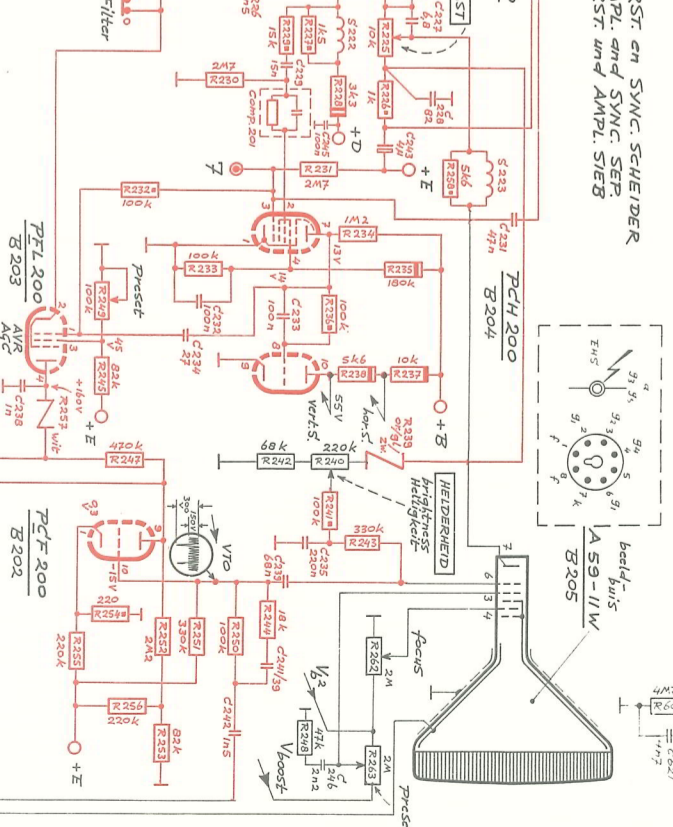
ST. en SYNC. SCHEIDER
PL. and SYNC. SEP.
ST. und AMPL. SIEB

filter

R230 2M7
R229 15k
R227 1k5
C229 15n
S222
R225 10k
C227 6,8
R226 1k
C228 82
R228 3k3
comp. 201
C245 100n
+D
C243 4µ
+E
R231 2M7
7
R258 5k6
S223
R232 100k
1M2
R234
13V
C231 47n
R233 100k
R235 180k
preset
R249 100k
C232 100n
C233 100n
R236 100k
PCH 200
B204
PFL 200
B203
AVR AGC
C234 27
45
R245 82k
+160V
+E
R238 5k6
R237 10k
+B
55V
vert.S.
hor.S.
R239 contrast
C238 1n
R257 wit
R247 470k
R242 68k
R240 220k
R241 100k
HELDERHEID brightness Helligkeit
R243 330k
C235 220n
C239 68n
PCF 200
B202
300 150V
VDO
-15V
R254 220
R252 2M2
R251 330k
R250 100k
R249 18k
C241 39
R255 220k
R256 220k
R253 82k
+E
C242 1n5
beeldbuis
A 59-11W
B205
EHS
focus
R262 2M
$V_{g2}$
R248 47k
C246 2n2
R263 2M
$V_{boost}$
preset
4M
R6